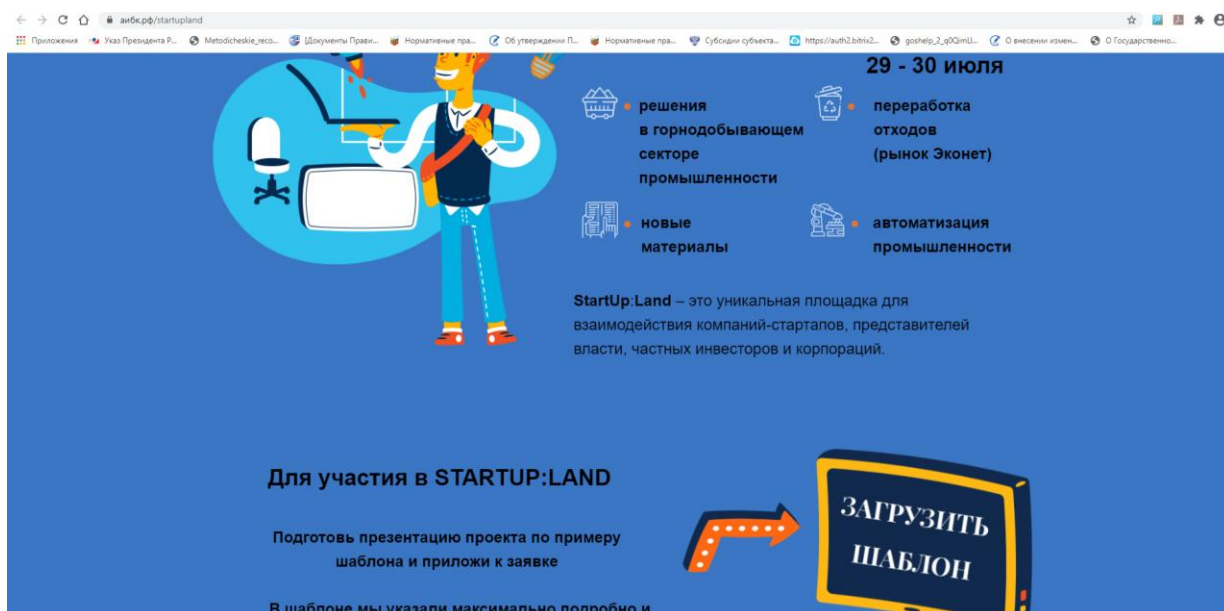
аибк.рф/startupland

Приложения Указ Президента Р... Metodicheskie_reco... [Документы Прави... Нормативные пра... Об утверждении П... Нормативные пра... Субсидии субъекта... https://auth2.bitrix2... goshelp_2_q0QimLl... О внесении измен... О Государственно...

29 - 30 июля

решения в горнодобывающем секторе промышленности

переработка отходов (рынок Эконет)

новые материалы

автоматизация промышленности

StartUp:Land – это уникальная площадка для взаимодействия компаний-стартапов, представителей власти, частных инвесторов и корпораций.

Для участия в STARTUP:LAND

Подготовь презентацию проекта по примеру шаблона и приложи к заявке

ЗАГРУЗИТЬ ШАБЛОН

В шаблоне мы указали максимально подробно и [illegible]